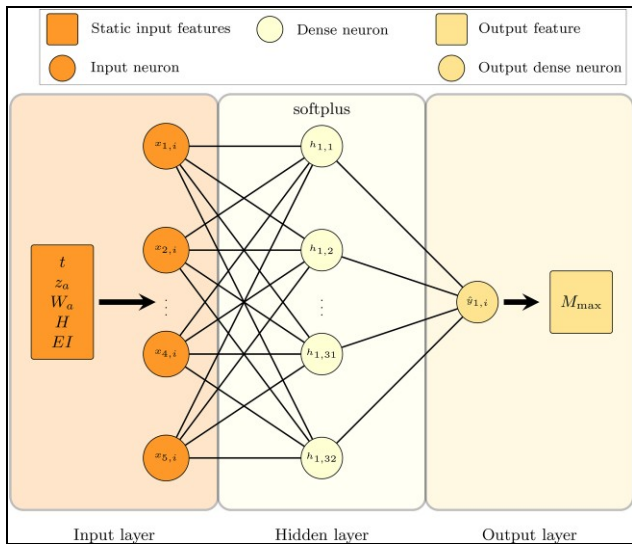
Static input features
Dense neuron
Output feature
Input neuron
Output dense neuron

softplus

$t$
$z_a$
$W_a$
$H$
$EI$

$x_{1,i}$
$x_{2,i}$
$\vdots$
$x_{4,i}$
$x_{5,i}$

$h_{1,1}$
$h_{1,2}$
$\vdots$
$h_{1,31}$
$h_{1,32}$

$\hat{y}_{1,i}$

$M_{\max}$

Input layer
Hidden layer
Output layer